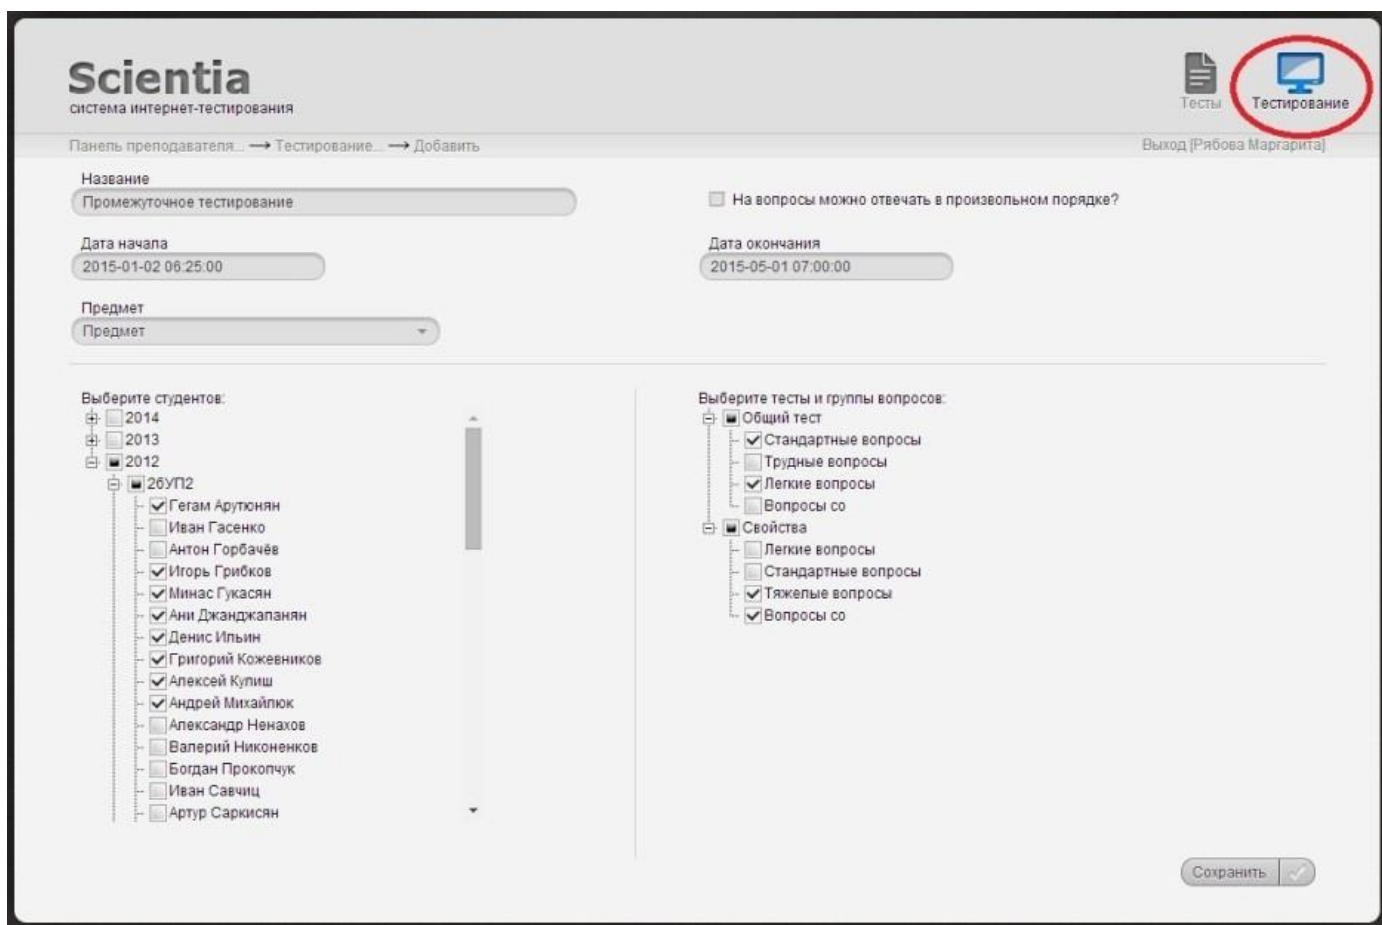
Scientia
система интернет-тестирования

Тесты
Тестирование

Панель преподавателя... → Тестирование... → Добавить

Выход [Рябова Маргарита]

Название
Промежуточное тестирование

На вопросы можно отвечать в произвольном порядке?

Дата начала
2015-01-02 06:25:00

Дата окончания
2015-05-01 07:00:00

Предмет
Предмет

Выберите студентов:
2014
2013
2012
26УП2
Гегам Арутюнян
Иван Гасенко
Антон Горбачёв
Игорь Грибков
Минас Гукасян
Ани Джанджапанян
Денис Ильин
Григорий Кожевников
Алексей Купиш
Андрей Михайлюк
Александр Ненахов
Валерий Никоненков
Богдан Прокопчук
Иван Савчиц
Артур Саркисян

Выберите тесты и группы вопросов:
Общий тест
Стандартные вопросы
Трудные вопросы
Легкие вопросы
Вопросы со
Свойства
Легкие вопросы
Стандартные вопросы
Тяжелые вопросы
Вопросы со

Сохранить